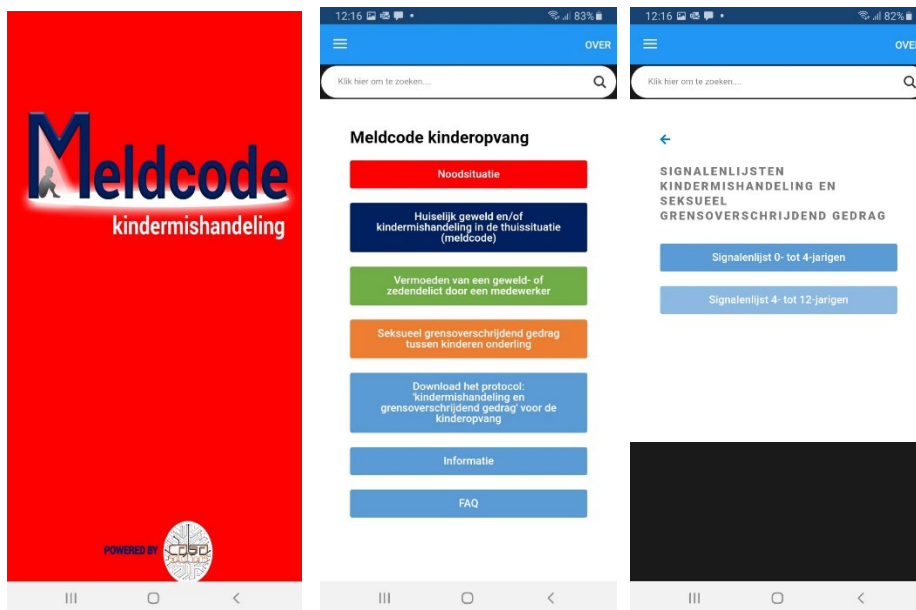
Meldcode
kindermishandeling

POWERED BY

12:16 83%

OVER

Klik hier om te zoeken....

Meldcode kinderopvang

Noodsituatie

Huiselijk geweld en/of kindermishandeling in de thuissituatie (meldcode)

Vermoeden van een geweld- of zedendelict door een medewerker

Seksueel grensoverschrijdend gedrag tussen kinderen onderling

Download het protocol: 'kindermishandeling en grensoverschrijdend gedrag' voor de kinderopvang

Informatie

FAQ

12:16 82%

OVER

Klik hier om te zoeken....

←

SIGNALENLIJSTEN KINDERMISHANDELING EN SEKSUEEL GRENSOVERSCHRIJDEND GEDRAG

Signalenlijst 0- tot 4-jarigen

Signalenlijst 4- tot 12-jarigen